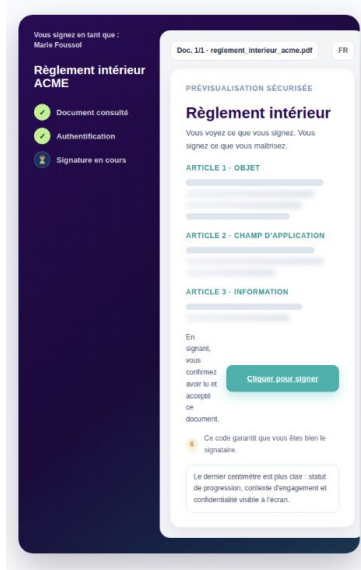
Vous signez en tant que :
Marie Foussol

Règlement intérieur ACME

Document consulté

Authentification

Signature en cours

Doc. 1/1 · reglement_interieur_acme.pdf

FR

PRÉVISUALISATION SÉCURISÉE

Règlement intérieur

Vous voyez ce que vous signez. Vous signez ce que vous maîtrisez.

ARTICLE 1 · OBJET

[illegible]

ARTICLE 2 · CHAMP D'APPLICATION

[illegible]

ARTICLE 3 · INFORMATION

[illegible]

En signant, vous confirmez avoir lu et accepté ce document.

Cliquer pour signer

6

Ce code garantit que vous êtes bien le signataire.

Le dernier centimètre est plus clair : statut de progression, contexte d'engagement et confidentialité visible à l'écran.